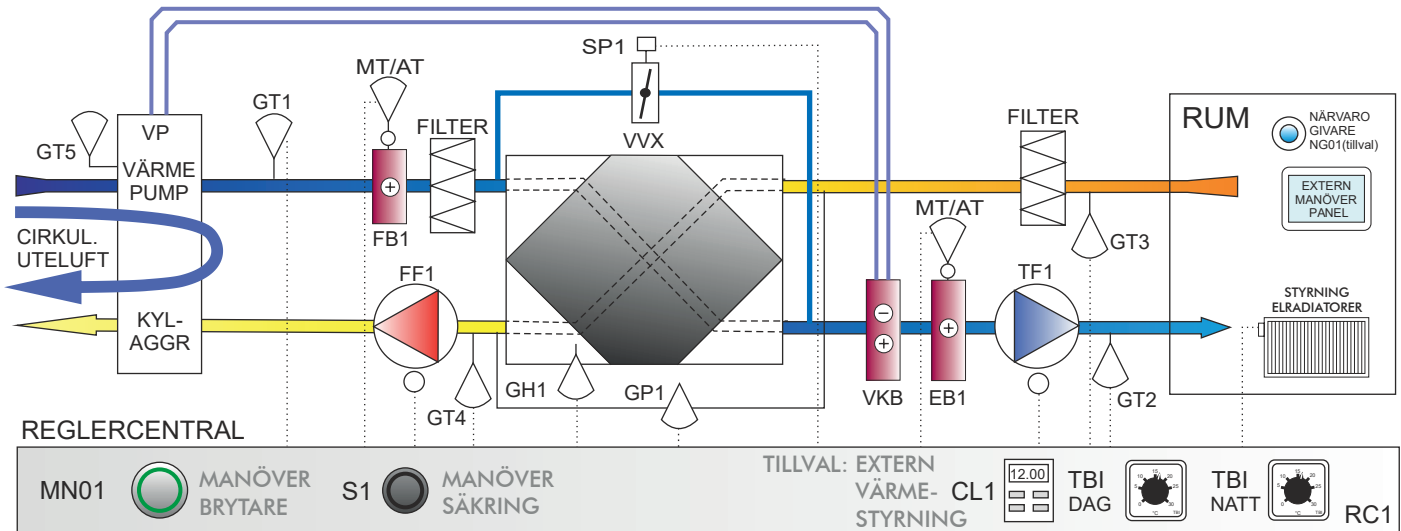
SP1

MT/AT

GT1

FILTER

VVX

FILTER

RUM

NÄRVARO
GIVARE
NG01(tillval)

GT5

VP

VÄRME
PUMP

EXTERN
MANÖVER
PANEL

FB1

MT/AT

CIRKUL.
UTELUFT

GT3

FF1

TF1

STYRNING
ELRADIATORER

KYL-
AGGR

GH1

GP1

VKB

EB1

GT4

GT2

REGLERCENTRAL

MN01

MANÖVER
BRYTARE

S1

MANÖVER
SÄKRING

TILLVAL: EXTERN
VÄRME-
STYRNING

12.00

CL1

TBI
DAG

TBI
NATT

RC1